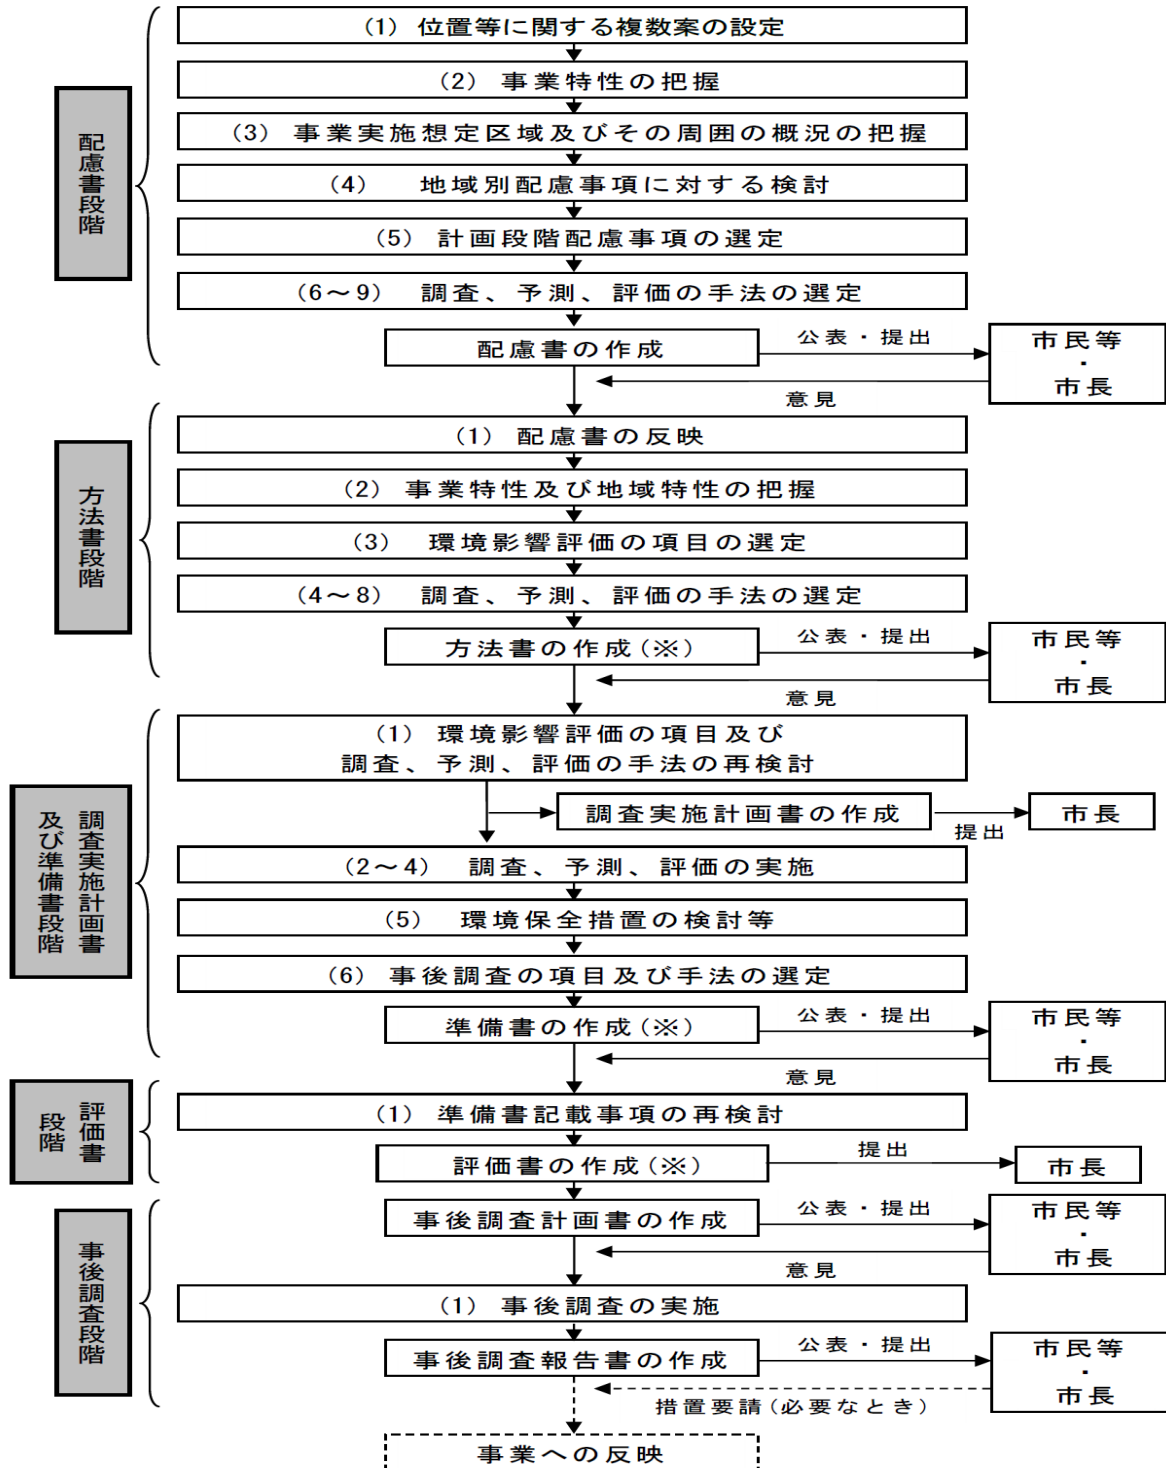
配慮書段階

(1) 位置等に関する複数案の設定

(2) 事業特性の把握

(3) 事業実施想定区域及びその周囲の概況の把握

(4) 地域別配慮事項に対する検討

(5) 計画段階配慮事項の選定

(6～9) 調査、予測、評価の手法の選定

配慮書の作成

公表・提出

市民等
・
市長

意見

方法書段階

(1) 配慮書の反映

(2) 事業特性及び地域特性の把握

(3) 環境影響評価の項目の選定

(4～8) 調査、予測、評価の手法の選定

方法書の作成(※)

公表・提出

市民等
・
市長

意見

調査実施計画書及び準備書段階

(1) 環境影響評価の項目及び調査、予測、評価の手法の再検討

調査実施計画書の作成

提出

市長

(2～4) 調査、予測、評価の実施

(5) 環境保全措置の検討等

(6) 事後調査の項目及び手法の選定

準備書の作成(※)

公表・提出

市民等
・
市長

意見

評価書段階

(1) 準備書記載事項の再検討

評価書の作成(※)

提出

市長

事後調査段階

事後調査計画書の作成

公表・提出

市民等
・
市長

意見

(1) 事後調査の実施

事後調査報告書の作成

公表・提出

市民等
・
市長

措置要請(必要なとき)

事業への反映